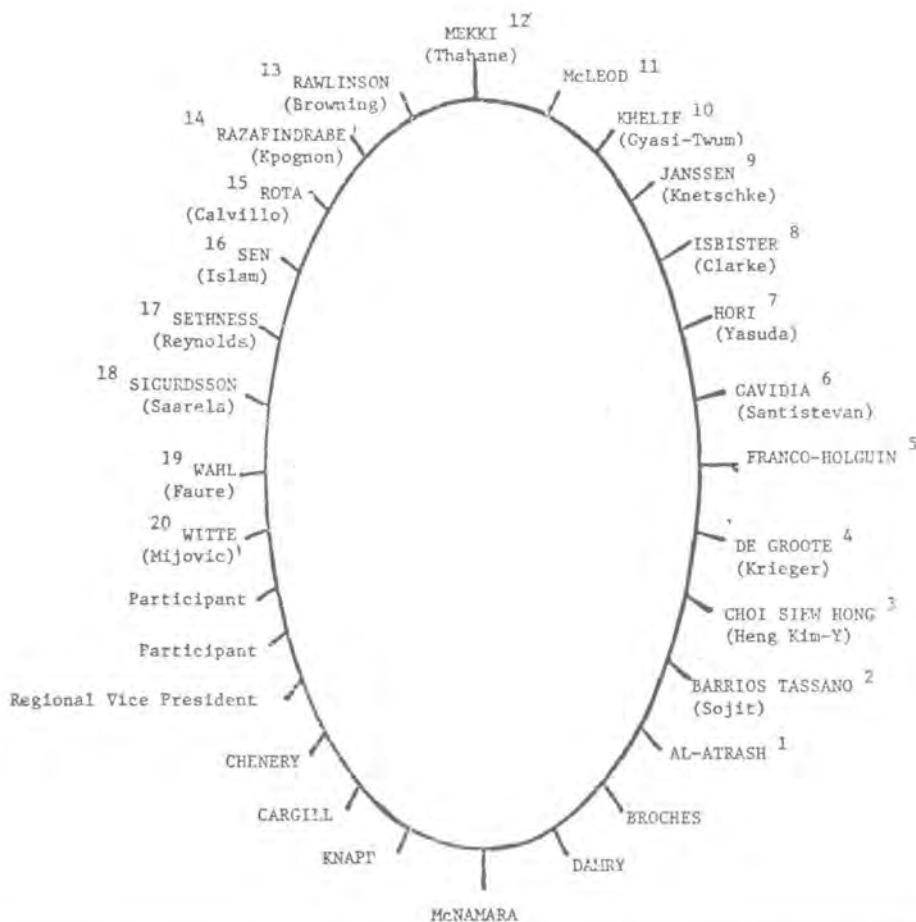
MEKKI 12
(Thahane)

McLEOD 11

KHELIF 10
(Gyasi-Twum)

JANSSEN 9
(Knetschke)

ISBISTER 8
(Clarke)

HORI 7
(Yasuda)

CAVIDIA 6
(Santistevan)

FRANCO-HOLGUIN 5

DE GROOTE 4
(Krieger)

CHOI SIEW HONG 3
(Heng Kim-Y)

BARRIOS TASSANO 2
(Sojit)

AL-ATRASH 1

BROCHES

DAMRY

McNAMARA

KNAPP

CARGILL

CHENERY

Regional Vice President

Participant

Participant

20 WITTE
(Mijovic)

19 WAHL
(Faure)

18 SIGURDSSON
(Saarela)

17 SETHNESS
(Reynolds)

16 SEN
(Islam)

15 ROTA
(Calvillo)

14 RAZAFINDRABE
(Kpognon)

13 RAWLINSON
(Browning)